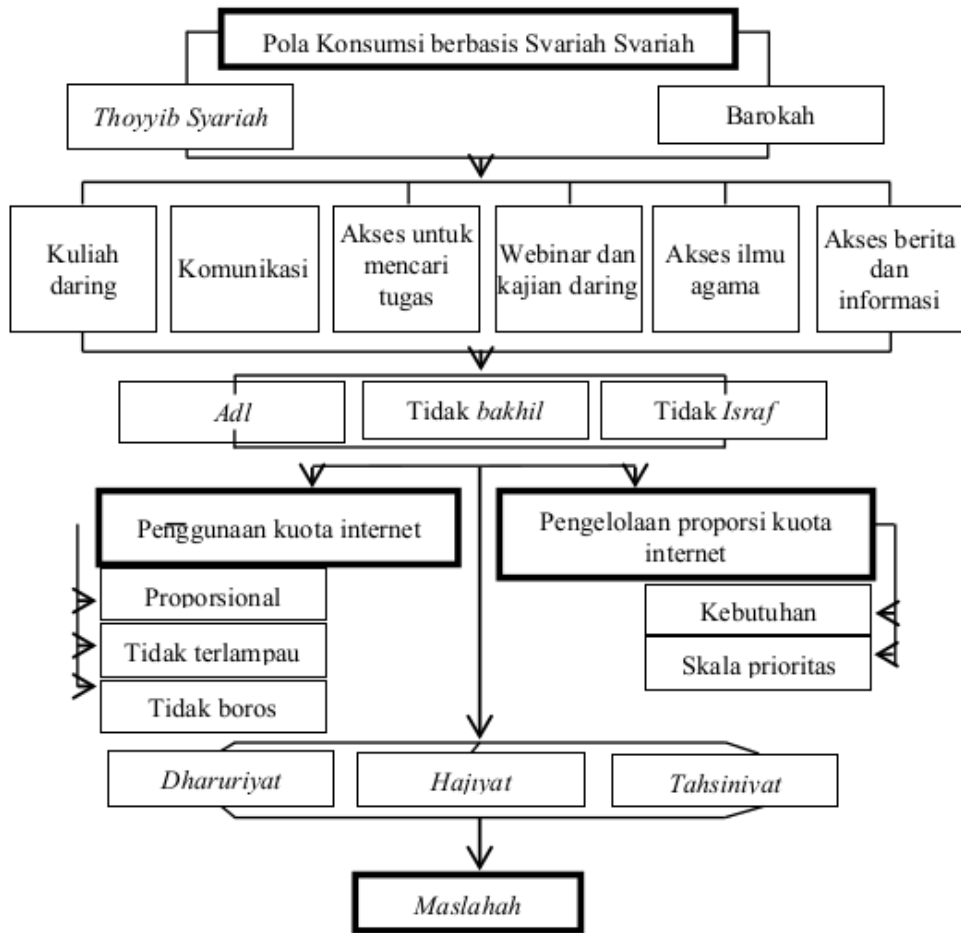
Pola Konsumsi berbasis Svariah Svariah

Thoyyib Syariah

Barokah

Kuliah daring

Komunikasi

Akses untuk mencari tugas

Webinar dan kajian daring

Akses ilmu agama

Akses berita dan informasi

Adl

Tidak bakhil

Tidak Israf

Penggunaan kuota internet

Proporsional

Tidak terlampau

Tidak boros

Pengelolaan proporsi kuota internet

Kebutuhan

Skala prioritas

Dharuriyat

Hajiyat

Tahsiniyat

Maslahah